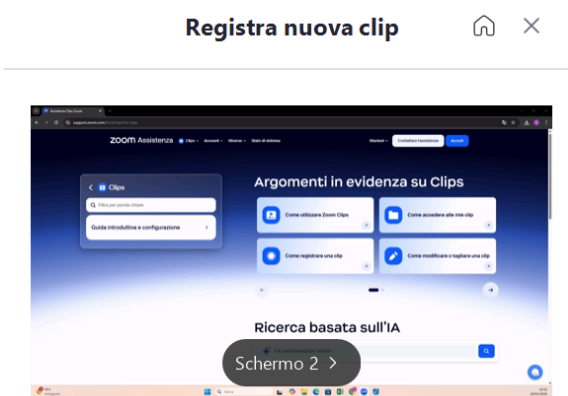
Registra nuova clip

ZOOM Assistenza Clips Accedi Ricerca Stato di sistema
Contattare l'assistenza Accedi

Clips
Filtra per parola chiave
Guida introduttiva e configurazione

Argomenti in evidenza su Clips
Come utilizzare Zoom Clips
Come accedere alle mie clip
Come registrare una clip
Come modificare o tagliare una clip

Ricerca basata sull'IA

Schermo 2